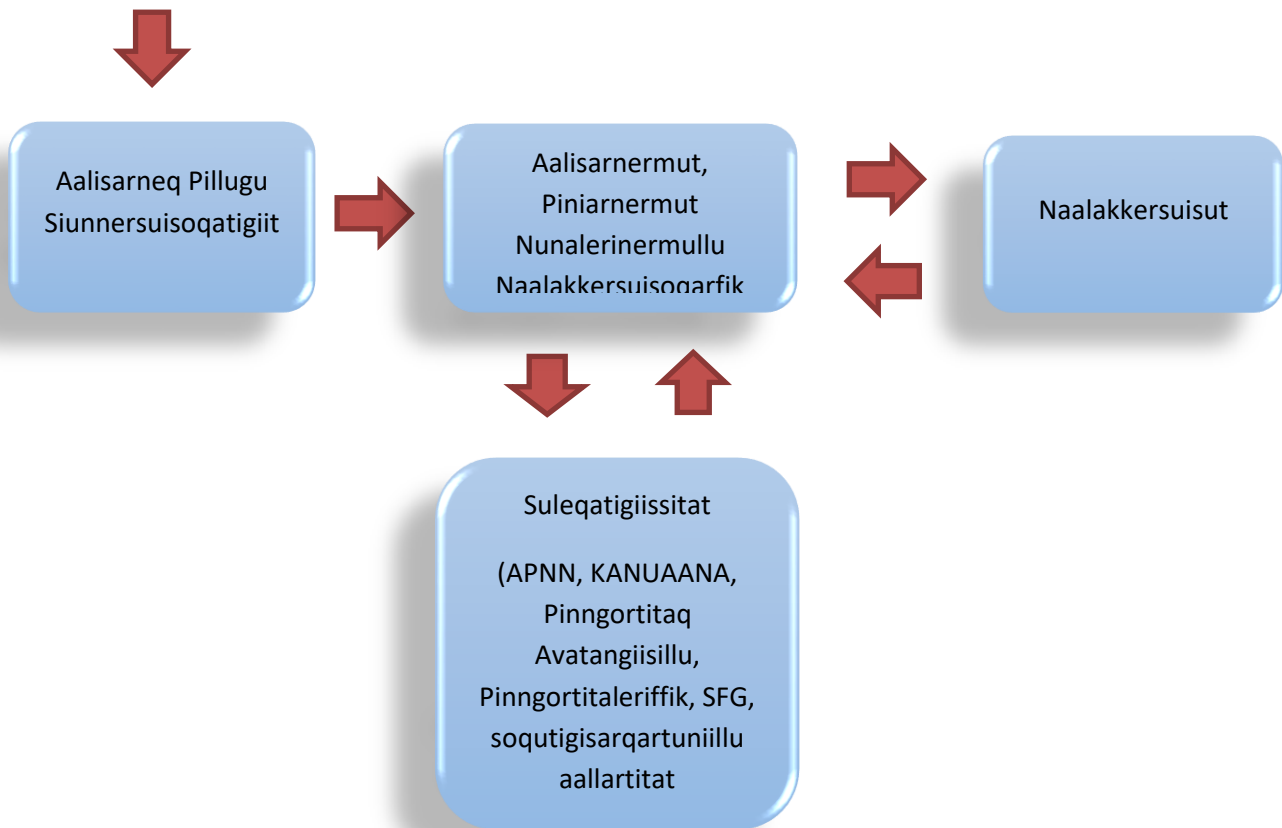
Aalisarneq Pillugu Siunnersuisoqatigiit

Aalisarnermut, Piniarnermut Nunalerinermullu Naalakkersuisoqarfik

Naalakkersuisut

Suleqatigiissitat

(APNN, KANUAANA, Pinngortitaq Avatangiisillu, Pinngortitaleriffik, SFG, soqutigisarqartuniillu aallartitat